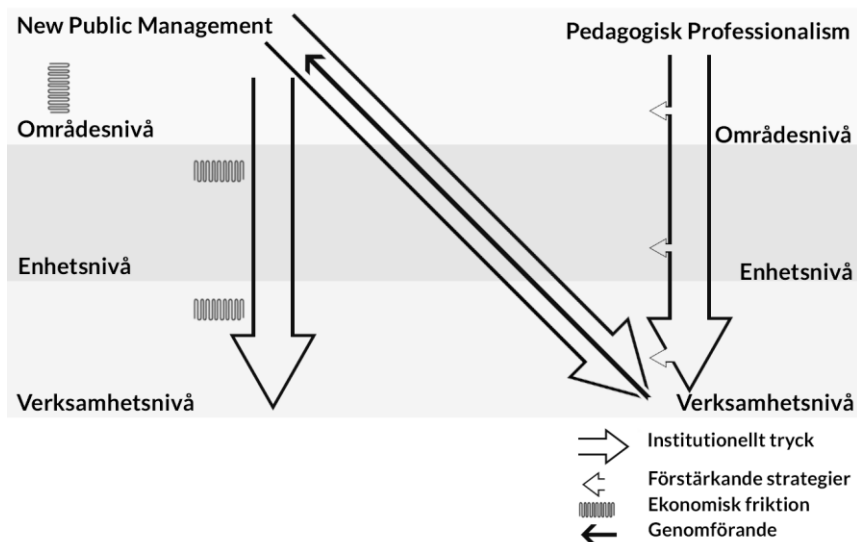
New Public Management

Pedagogisk Professionalism

Områdesnivå

Områdesnivå

Enhetsnivå

Enhetsnivå

Verksamhetsnivå

Verksamhetsnivå

Institutionellt tryck

Förstärkande strategier

Ekonomisk friktion

Genomförande